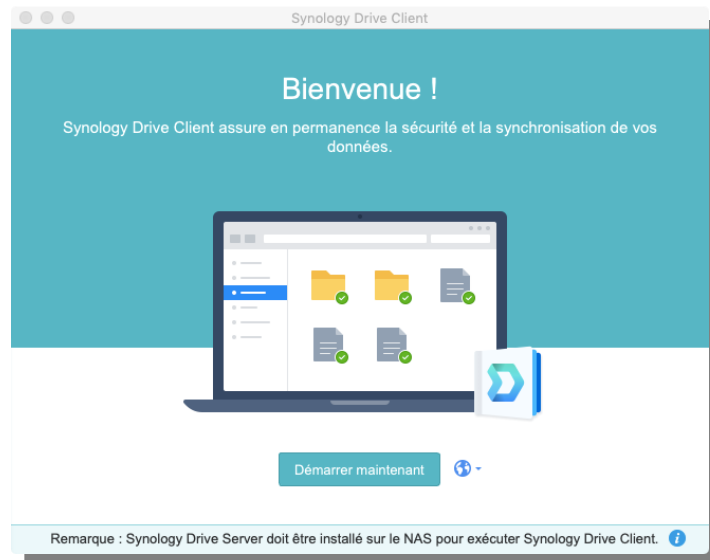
Synology Drive Client

Bienvenue !

Synology Drive Client assure en permanence la sécurité et la synchronisation de vos données.

Démarrer maintenant

Remarque : Synology Drive Server doit être installé sur le NAS pour exécuter Synology Drive Client.